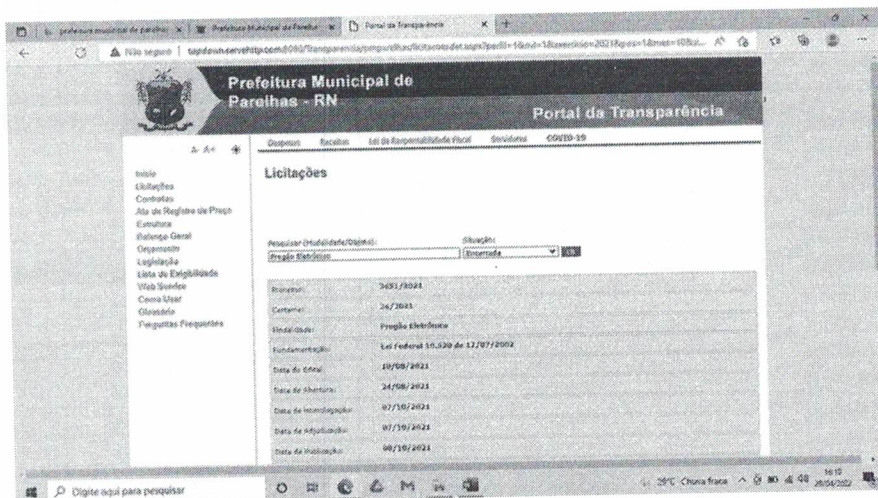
prefeitura municipal de parelhas | Prefeitura Municipal de Parelhas | Portal da Transparência

Não seguro | tapdown.servehttp.com:8080/Transparencia/pmparelhas/licitacoesdet.aspx?perfil=1&cod=1&exercicio=2021&pes=1&mes=10&id...

Prefeitura Municipal de Parelhas - RN

Portal da Transparência

A- A+

Despesas Receitas Lei de Responsabilidade Fiscal Servidores COVID-19

Início
Licitações
Contratos
Ata de Registro de Preço
Estrutura
Balanço Geral
Organograma
Legislação
Lista de Exigibilidade
Web Service
Como Usar
Glossário
Perguntas Frequentes

Licitações

Pesquisar (Modalidade/Objeto): Situação:
Pregão Eletrônico Encerrada OK

| | |
|---|---|
| Processo: | 3431/2021 |
| Certame: | 26/2021 |
| Modalidade: | Pregão Eletrônico |
| Fundamentação: | Lei Federal 10.520 de 17/07/2002 |
| Data do Edital: | 10/08/2021 |
| Data de Abertura: | 24/08/2021 |
| Data de Homologação: | 07/10/2021 |
| Data de Adjudicação: | 07/10/2021 |
| Data da Publicação: | 08/10/2021 |

Digite aqui para pesquisar

29°C Chuva fraca 16:10 28/04/2022